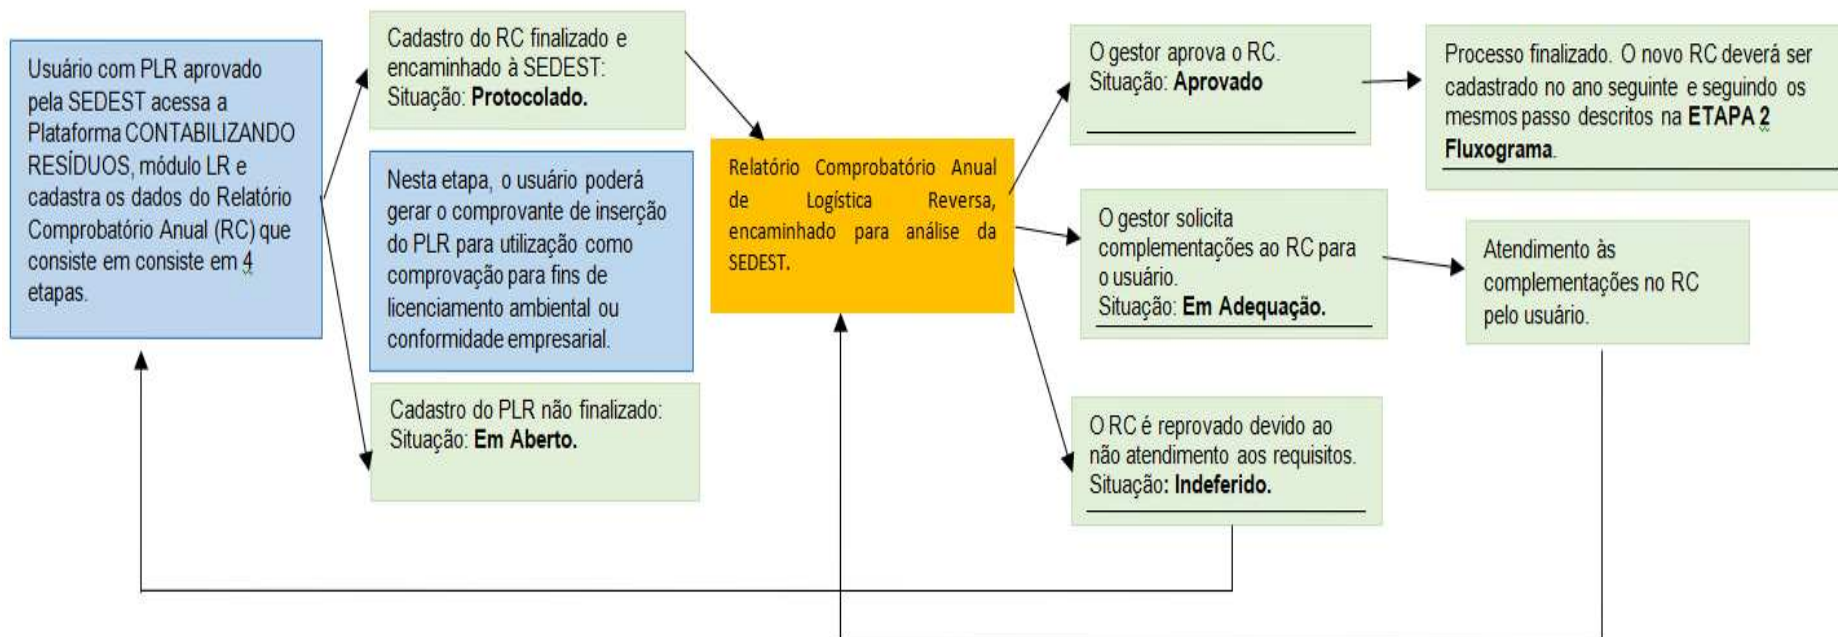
Usuário com PLR aprovado pela SEDEST acessa a Plataforma CONTABILIZANDO RESÍDUOS, módulo LR e cadastra os dados do Relatório Comprobatório Anual (RC) que consiste em consiste em 4 etapas.

Cadastro do RC finalizado e encaminhado à SEDEST: Situação: **Protocolado.**

Nesta etapa, o usuário poderá gerar o comprovante de inserção do PLR para utilização como comprovação para fins de licenciamento ambiental ou conformidade empresarial.

Cadastro do PLR não finalizado: Situação: **Em Aberto.**

Relatório Comprobatório Anual de Logística Reversa, encaminhado para análise da SEDEST.

O gestor aprova o RC. Situação: **Aprovado**

Processo finalizado. O novo RC deverá ser cadastrado no ano seguinte e seguindo os mesmos passo descritos na **ETAPA 2 Fluxograma**.

O gestor solicita complementações ao RC para o usuário. Situação: **Em Adequação.**

Atendimento às complementações no RC pelo usuário.

O RC é reprovado devido ao não atendimento aos requisitos. Situação: **Indeferido.**